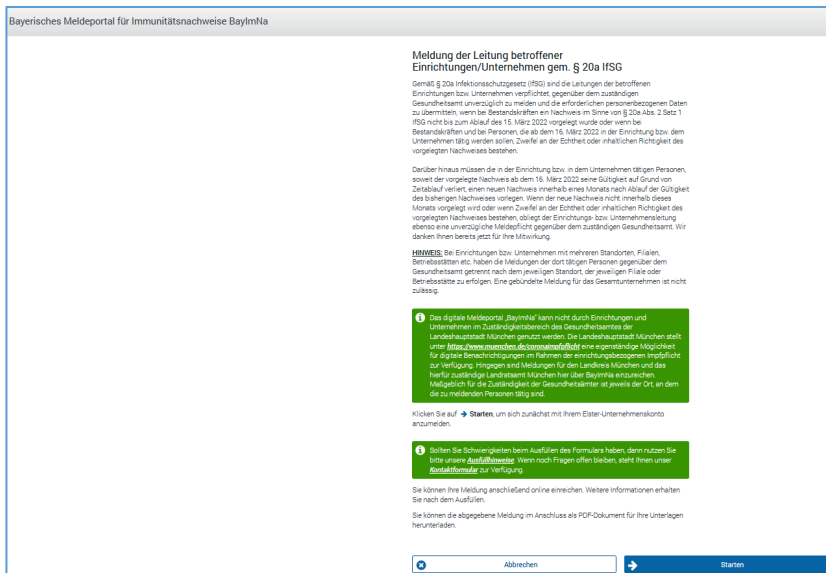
Bayerisches Meldeportal für Immunitätsnachweise BayImNa

Meldung der Leitung betroffener Einrichtungen/Unternehmen gem. § 20a IfSG

Gemäß § 20a Infektionsschutzgesetz (IfSG) sind die Leitungen der betroffenen Einrichtungen bzw. Unternehmen verpflichtet, gegenüber dem zuständigen Gesundheitsamt unverzüglich zu melden und die erforderlichen personenbezogenen Daten zu übermitteln, wenn bei Bestandskräften ein Nachweis im Sinne von § 20a Abs. 2 Satz 1 IfSG nicht bis zum Ablauf des 15. März 2022 vorgelegt wurde oder wenn bei Bestandskräften und bei Personen, die ab dem 16. März 2022 in der Einrichtung bzw. dem Unternehmen tätig werden sollen, Zweifel an der Echtheit oder inhaltlichen Richtigkeit des vorgelegten Nachweises bestehen.

Darüber hinaus müssen die in der Einrichtung bzw. in dem Unternehmen tätigen Personen, soweit der vorgelegte Nachweis ab dem 16. März 2022 seine Gültigkeit auf Grund von Zeitablauf verliert, einen neuen Nachweis innerhalb eines Monats nach Ablauf der Gültigkeit des bisherigen Nachweises vorlegen. Wenn der neue Nachweis nicht innerhalb dieses Monats vorgelegt wird oder wenn Zweifel an der Echtheit oder inhaltlichen Richtigkeit des vorgelegten Nachweises bestehen, obliegt der Einrichtungs- bzw. Unternehmensleitung ebenso eine unverzügliche Meldepflicht gegenüber dem zuständigen Gesundheitsamt. Wir danken Ihnen bereits jetzt für Ihre Mitwirkung.

HINWEIS: Bei Einrichtungen bzw. Unternehmen mit mehreren Standorten, Filialen, Betriebsstätten etc. haben die Meldungen der dort tätigen Personen gegenüber dem Gesundheitsamt getrennt nach dem jeweiligen Standort, der jeweiligen Filiale oder Betriebsstätte zu erfolgen. Eine gebündelte Meldung für das Gesamtunternehmen ist nicht zulässig.

Das digitale Meldeportal „BayImNa" kann nicht durch Einrichtungen und Unternehmen im Zuständigkeitsbereich des Gesundheitsamtes der Landeshauptstadt München genutzt werden. Die Landeshauptstadt München stellt unter https://www.muenchen.de/coronaimpfpflicht eine eigenständige Möglichkeit für digitale Benachrichtigungen im Rahmen der einrichtungsbezogenen Impfpflicht zur Verfügung. Hingegen sind Meldungen für den Landkreis München und das hierfür zuständige Landratsamt München hier über BayImNa einzureichen. Maßgeblich für die Zuständigkeit der Gesundheitsämter ist jeweils der Ort, an dem die zu meldenden Personen tätig sind.

Klicken Sie auf → Starten, um sich zunächst mit Ihrem Elster-Unternehmenskonto anzumelden.

Sollten Sie Schwierigkeiten beim Ausfüllen des Formulars haben, dann nutzen Sie bitte unsere Ausfüllhinweise. Wenn noch Fragen offen bleiben, steht Ihnen unser Kontaktformular zur Verfügung.

Sie können Ihre Meldung anschließend online einreichen. Weitere Informationen erhalten Sie nach dem Ausfüllen.

Sie können die abgegebene Meldung im Anschluss als PDF-Dokument für Ihre Unterlagen herunterladen.

Abbrechen

Starten